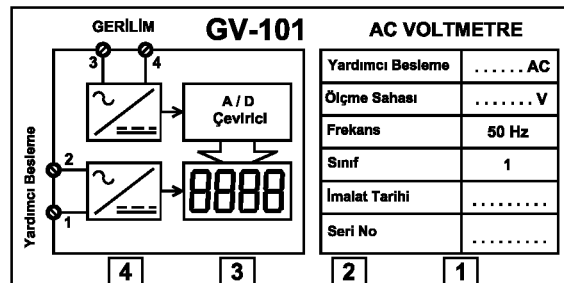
GERİLİM

GV-101

AC VOLTMETRE

3

4

A / D
Çevirici

Yardımcı Besleme

2

1

8888

| Yardımcı Besleme | . . . . . . AC |
|---|---|
| Ölçme Sahası | . . . . . . . V |
| Frekans | 50 Hz |
| Sınıf | 1 |
| İmalat Tarihi | . . . . . . . . . |
| Seri No | . . . . . . . . . |

4

3

2

1